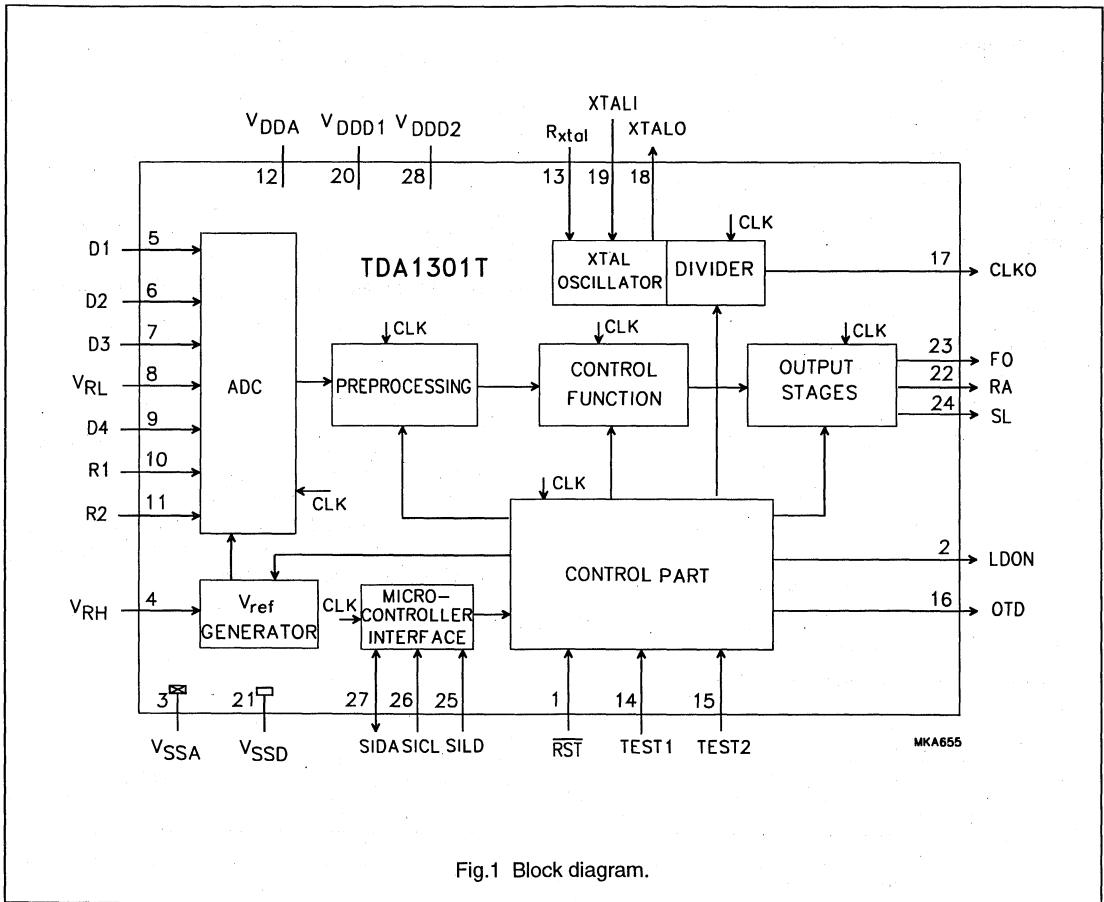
$V_{DDA}$ $V_{DDD1}$ $V_{DDD2}$
12 20 28

XTALI
$R_{xtal}$ XTALO
13 19 18

CLK

D1 5
D2 6
D3 7
$V_{RL}$ 8
D4 9
R1 10
R2 11

TDA1301T

XTAL OSCILLATOR
DIVIDER
17 CLKO

ADC

CLK
PREPROCESSING

CLK
CONTROL FUNCTION

CLK
OUTPUT STAGES

23 FO
22 RA
24 SL

CLK

CLK

CONTROL PART

2 LDON
16 OTD

$V_{RH}$ 4
$V_{ref}$ GENERATOR

CLK
MICRO-CONTROLLER INTERFACE

3 21
$V_{SSA}$ $V_{SSD}$

27 26 25
SIDA SICL SILD

1
$\overline{RST}$

14
TEST1

15
TEST2

MKA655

Fig.1 Block diagram.